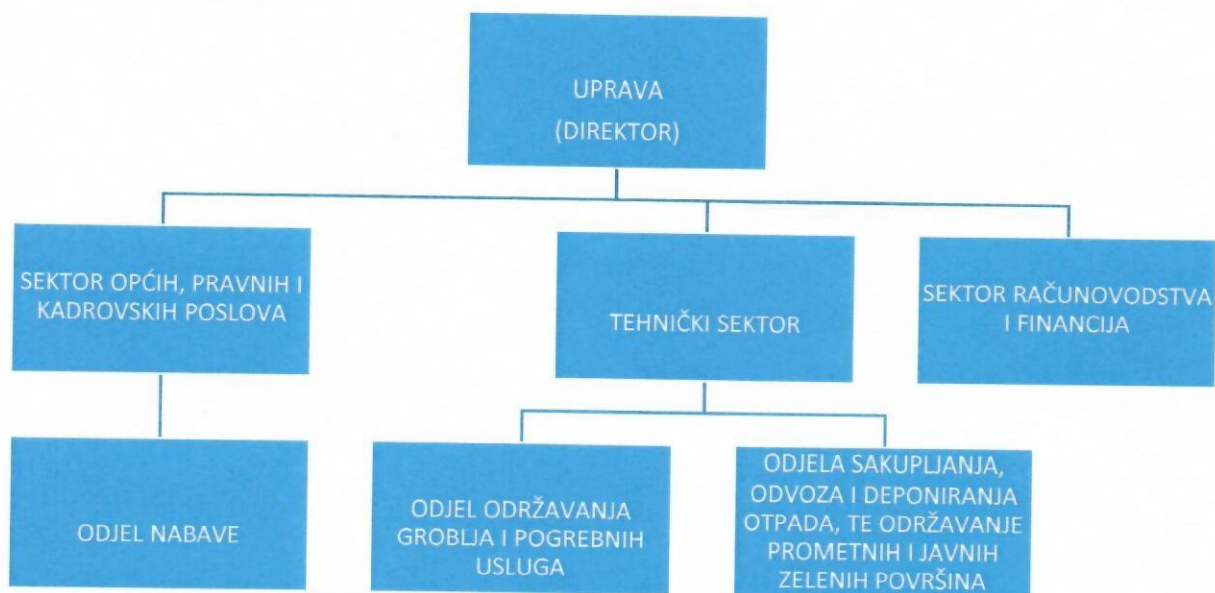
UPRAVA
(DIREKTOR)

SEKTOR OPĆIH, PRAVNIH I KADROVSKIH POSLOVA

TEHNIČKI SEKTOR

SEKTOR RAČUNOVODSTVA I FINANCIJA

ODJEL NABAVE

ODJEL ODRŽAVANJA GROBLJA I POGREBNIH USLUGA

ODJELA SAKUPLJANJA, ODVOZA I DEPONIRANJA OTPADA, TE ODRŽAVANJE PROMETNIH I JAVNIH ZELENIH POVRŠINA